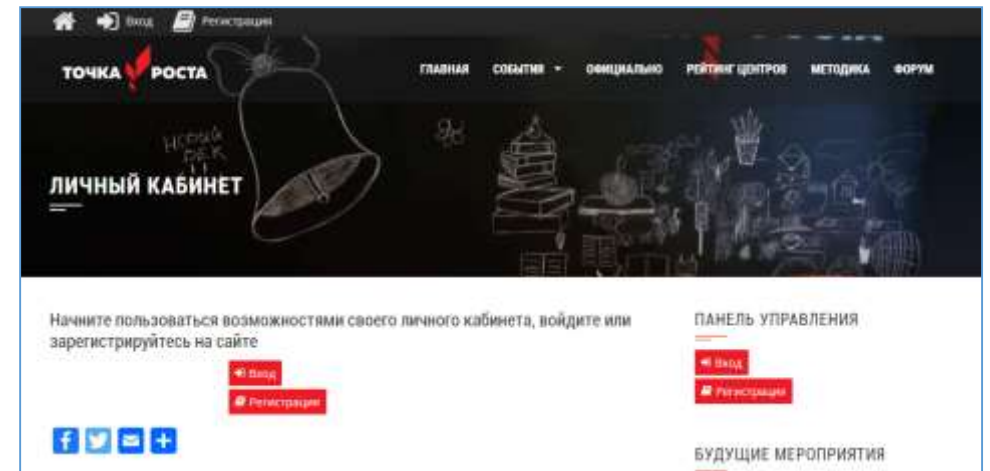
Вход Регистрация

ТОЧКА РОСТА

ГЛАВНАЯ СОБЫТИЯ ОФИЦИАЛЬНО РЕЙТИНГ ЦЕНТРОВ МЕТОДИКА ФОРУМ

НОВЫЙ ВЕК

ЛИЧНЫЙ КАБИНЕТ

Начните пользоваться возможностями своего личного кабинета, войдите или зарегистрируйтесь на сайте

Вход

Регистрация

ПАНЕЛЬ УПРАВЛЕНИЯ

Вход

Регистрация

БУДУЩИЕ МЕРОПРИЯТИЯ